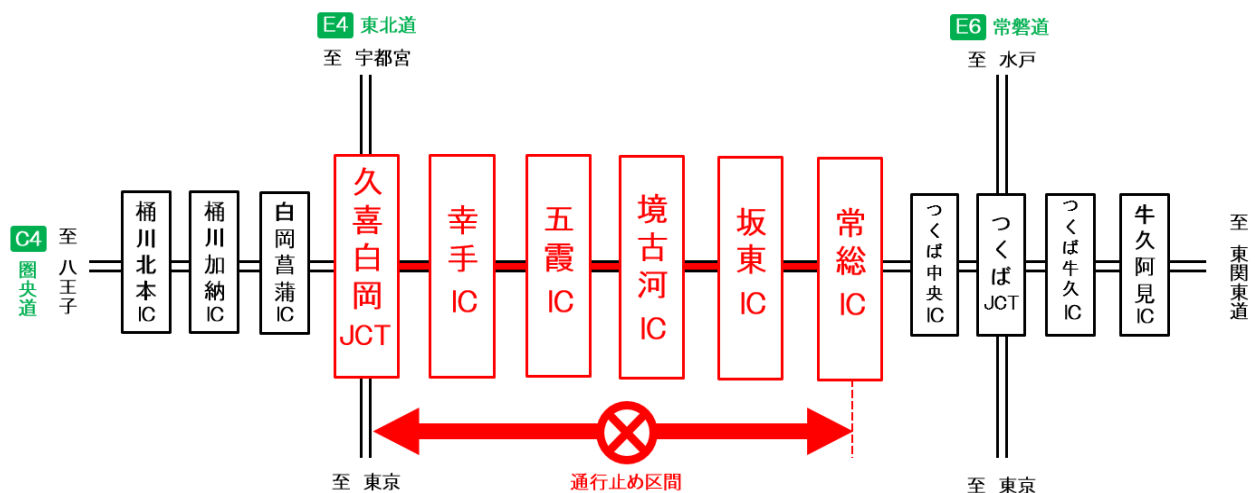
E4 東北道
至 宇都宮

E6 常磐道
至 水戸

C4 圏央道
至 八王子

桶川北本IC

桶川加納IC

白岡菖蒲IC

久喜白岡JCT

幸手IC

五霞IC

境古河IC

坂東IC

常総IC

つくば中央IC

つくばJCT

つくば牛久IC

牛久阿見IC

至 東関東道

至 東京

通行止め区間

至 東京